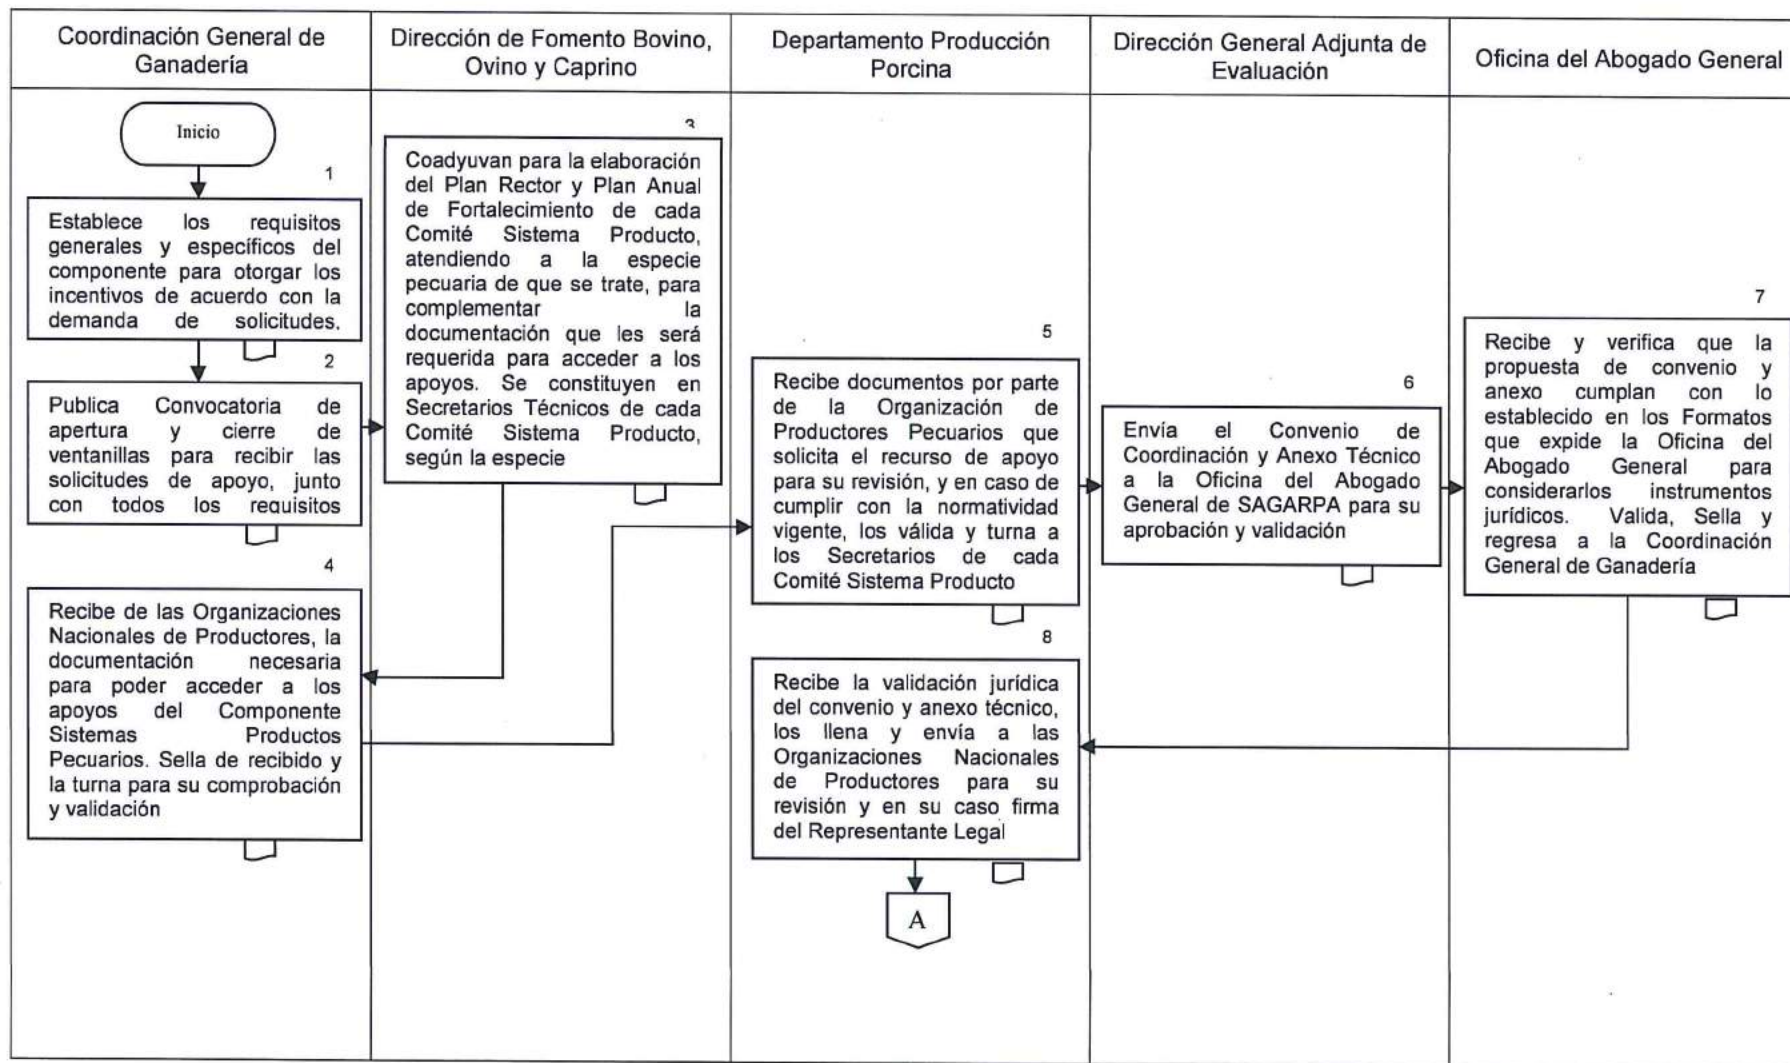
| Coordinación General de Ganadería | Dirección de Fomento Bovino, Ovino y Caprino | Departamento Producción Porcina | Dirección General Adjunta de Evaluación | Oficina del Abogado General |
|---|---|---|---|---|

Inicio

1

Establece los requisitos generales y específicos del componente para otorgar los incentivos de acuerdo con la demanda de solicitudes.

2

Publica Convocatoria de apertura y cierre de ventanillas para recibir las solicitudes de apoyo, junto con todos los requisitos

3

Coadyuvan para la elaboración del Plan Rector y Plan Anual de Fortalecimiento de cada Comité Sistema Producto, atendiendo a la especie pecuaria de que se trate, para complementar la documentación que les será requerida para acceder a los apoyos. Se constituyen en Secretarios Técnicos de cada Comité Sistema Producto, según la especie

4

Recibe de las Organizaciones Nacionales de Productores, la documentación necesaria para poder acceder a los apoyos del Componente Sistemas Productos Pecuarios. Sella de recibido y la turna para su comprobación y validación

5

Recibe documentos por parte de la Organización de Productores Pecuarios que solicita el recurso de apoyo para su revisión, y en caso de cumplir con la normatividad vigente, los válida y turna a los Secretarios de cada Comité Sistema Producto

6

Envía el Convenio de Coordinación y Anexo Técnico a la Oficina del Abogado General de SAGARPA para su aprobación y validación

7

Recibe y verifica que la propuesta de convenio y anexo cumplan con lo establecido en los Formatos que expide la Oficina del Abogado General para considerarlos instrumentos jurídicos. Valida, Sella y regresa a la Coordinación General de Ganadería

8

Recibe la validación jurídica del convenio y anexo técnico, los llena y envía a las Organizaciones Nacionales de Productores para su revisión y en su caso firma del Representante Legal

A